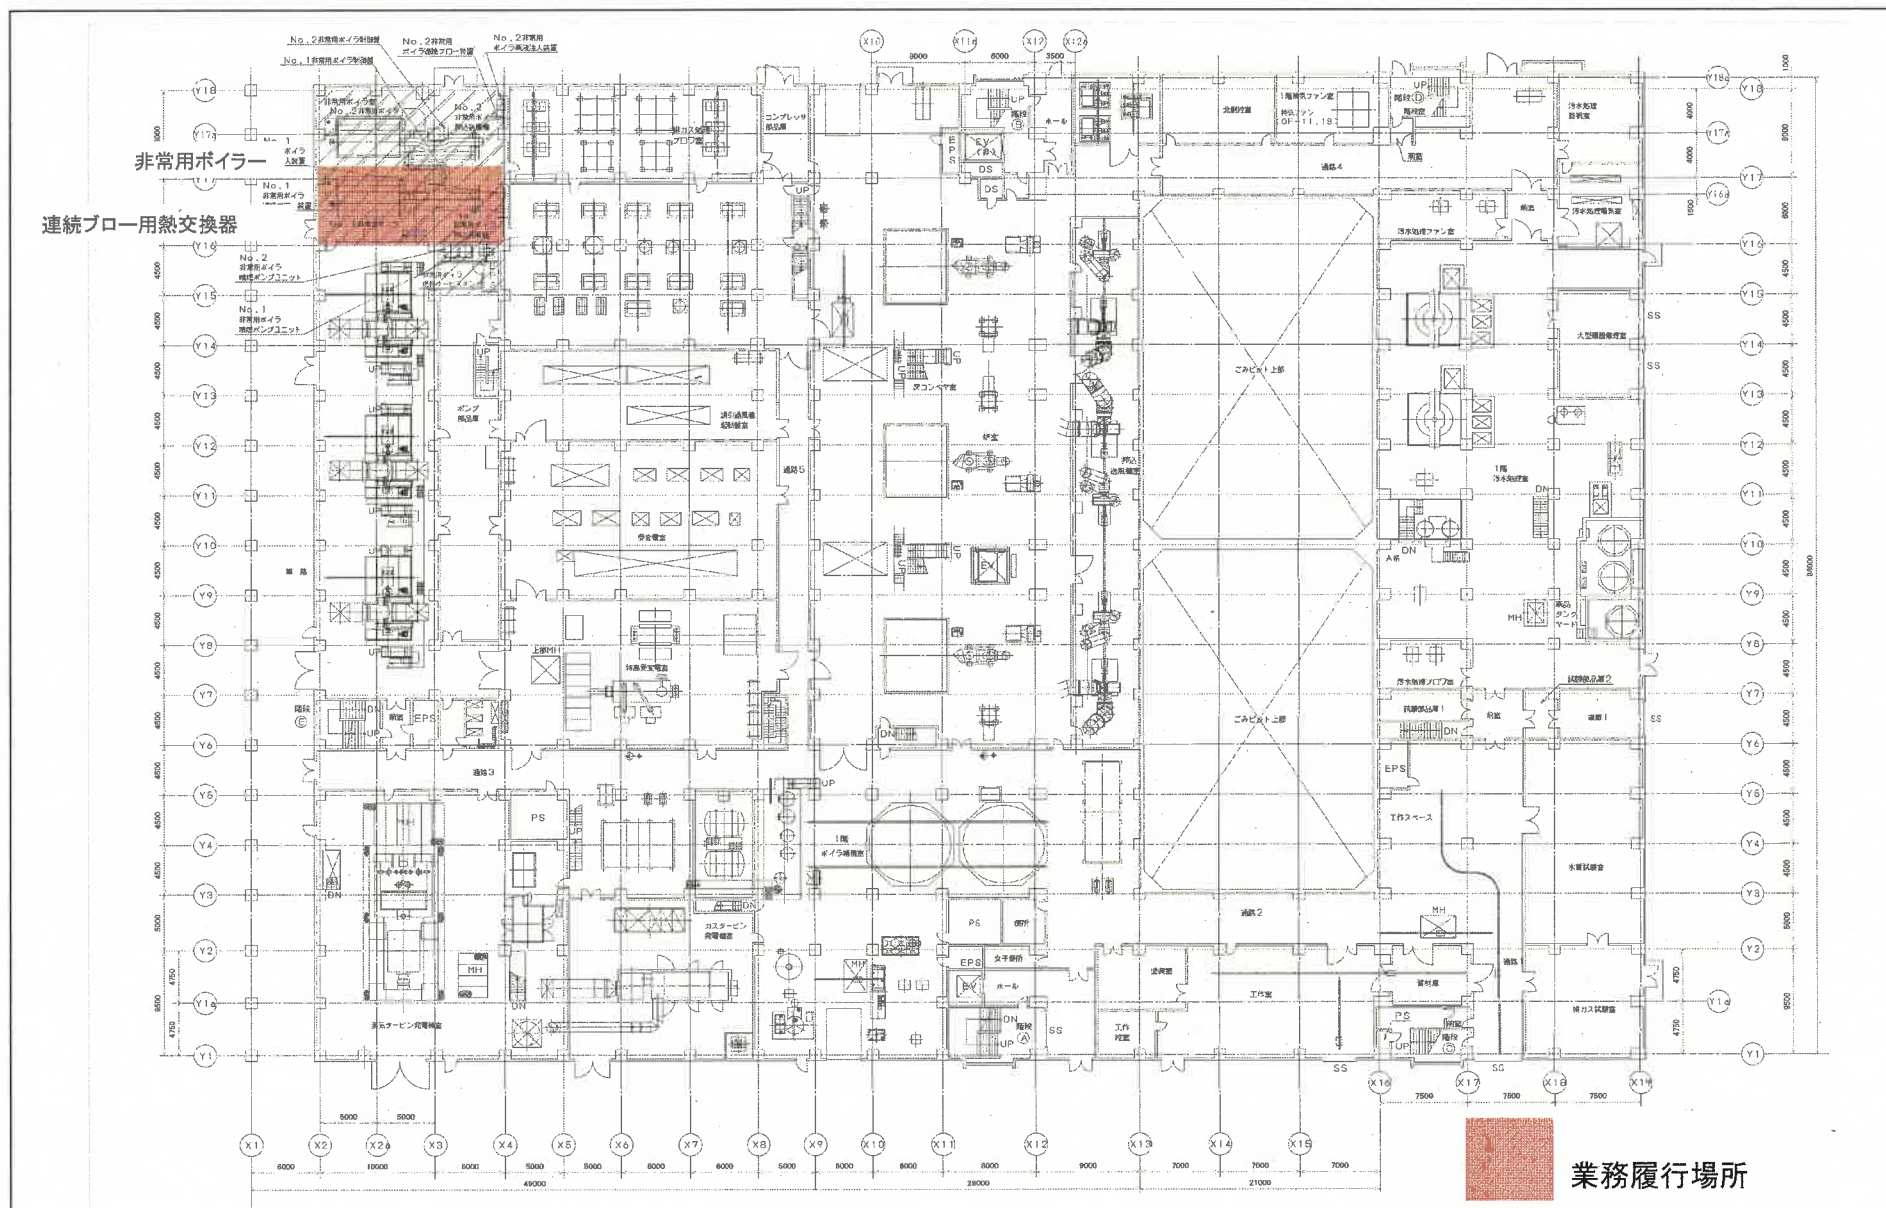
No. 2非常用ボイラ制御盤
No. 2非常用ボイラ連続ブロー装置
No. 2非常用ボイラ薬液注入装置
No. 1非常用ボイラ制御盤

非常用ボイラー

連続ブロー用熱交換器

No. 2 非常用ボイラ 補機ポンプユニット
No. 1 非常用ボイラ 補機ポンプユニット

X10 X11 X12 X12a
Y18 Y17a Y17 Y16a Y16 Y15 Y14 Y13 Y12 Y11 Y10 Y9 Y8 Y7 Y6 Y5 Y4 Y3 Y2 Y1a Y1

コンプレッサ 部品庫
排ガス処理 ブロワ室
EV
DS
EPS
ホール
階段 Ⓑ
北側付室
1階排気ファン室
階段 Ⓓ
風除室
汚水処理 脱臭室
通路4
汚水処理電気室
汚水処理ファン室
UP
ボンプ 部品庫
灰コンベヤ室
炉室
ごみピット上部
押込送風機室
大型機器修理室
誘引送風機 部品保管室
通路5
受変電室
1階 汚水処理室
A系
DN
薬品 タンク ヤード
MH
特高受変電室
上部MH
汚水処理ブロワ室
試験部品庫2
試験部品庫1
通路1
階段 Ⓒ
前室
EPS
通路3
ごみピット下部
SS
EPS
工作スペース
1階 ボイラ補機室
PS
水質試験室
ガスタービン 発電機室
通路2
PS
倉庫
女子便所
ホール
階段 Ⓐ
EPS
EV
塗装室
工作室
工作 控室
資材庫
通路
排ガス試験室
蒸気タービン発電機室
階段 Ⓔ
PS

X1 X2 X2a X3 X4 X5 X6 X7 X8 X9 X10 X11 X12 X13 X14 X15 X16 X17 X18 X19

5000 5000 6000 10000 6000 5000 5000 6000 6000 5000 6000 6000 8000 9000 7000 7000 7000 7500 7500 7500
49000 28000 21000
4500 5000 4750 9500 1500 4000 8000 6000 84000

業務履行場所